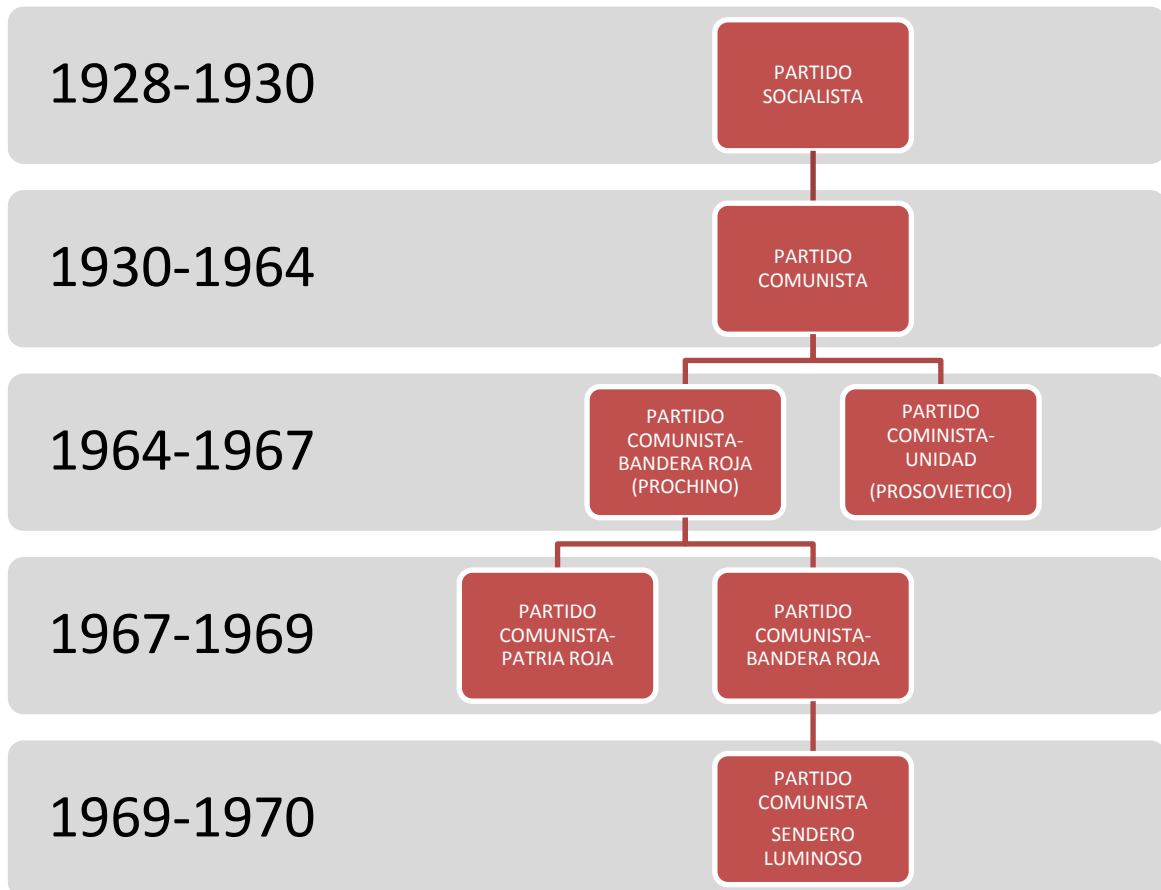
1928-1930

PARTIDO SOCIALISTA

1930-1964

PARTIDO COMUNISTA

1964-1967

PARTIDO COMUNISTA-BANDERA ROJA (PROCHINO)

PARTIDO COMINISTA-UNIDAD

(PROSOVIETICO)

1967-1969

PARTIDO COMUNISTA-PATRIA ROJA

PARTIDO COMUNISTA-BANDERA ROJA

1969-1970

PARTIDO COMUNISTA

SENDERO LUMINOSO